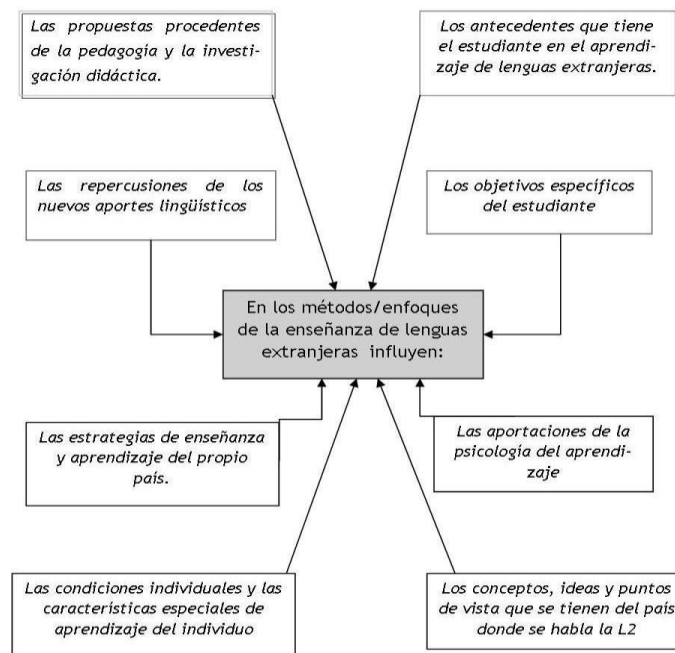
Las propuestas procedentes de la pedagogía y la investigación didáctica.

Los antecedentes que tiene el estudiante en el aprendizaje de lenguas extranjeras.

Las repercusiones de los nuevos aportes lingüísticos

Los objetivos específicos del estudiante

En los métodos/enfoques de la enseñanza de lenguas extranjeras influyen:

Las estrategias de enseñanza y aprendizaje del propio país.

Las aportaciones de la psicología del aprendizaje

Las condiciones individuales y las características especiales de aprendizaje del individuo

Los conceptos, ideas y puntos de vista que se tienen del país donde se habla la L2